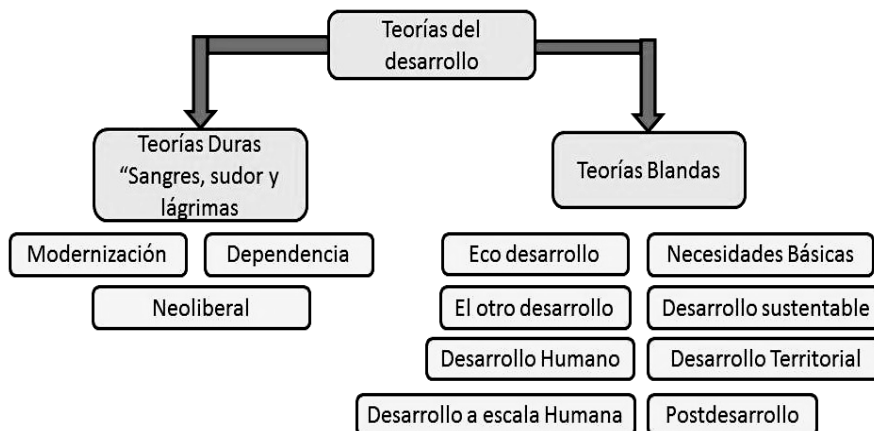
Teorías del desarrollo

Teorías Duras "Sangres, sudor y lágrimas

Teorías Blandas

Modernización

Dependencia

Neoliberal

Eco desarrollo

Necesidades Básicas

El otro desarrollo

Desarrollo sustentable

Desarrollo Humano

Desarrollo Territorial

Desarrollo a escala Humana

Postdesarrollo